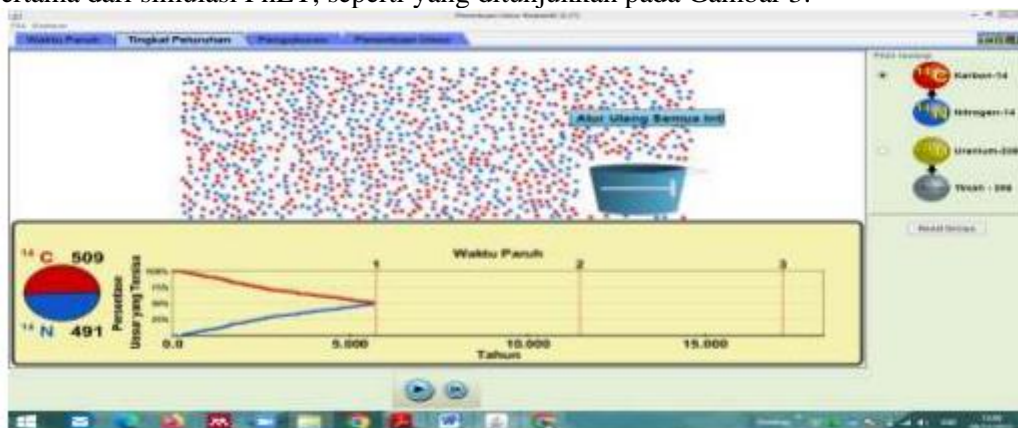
ertama dari simulasi PhET, seperti yang ditunjukkan pada Gambar 3.

Waktu Paruh | Tingkat Peluruhan | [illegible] | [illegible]

Atur Ulang Semua Inti

Karbon-14

Nitrogen-14

Uranium-238

Timah - 206

Reset Semua

$^{14}C$ 509

$^{14}N$ 491

Persentase Unsur yang Tersisa

100%

75%

50%

25%

0%

Waktu Paruh

1

2

3

0.0

5.000

10.000

15.000

Tahun